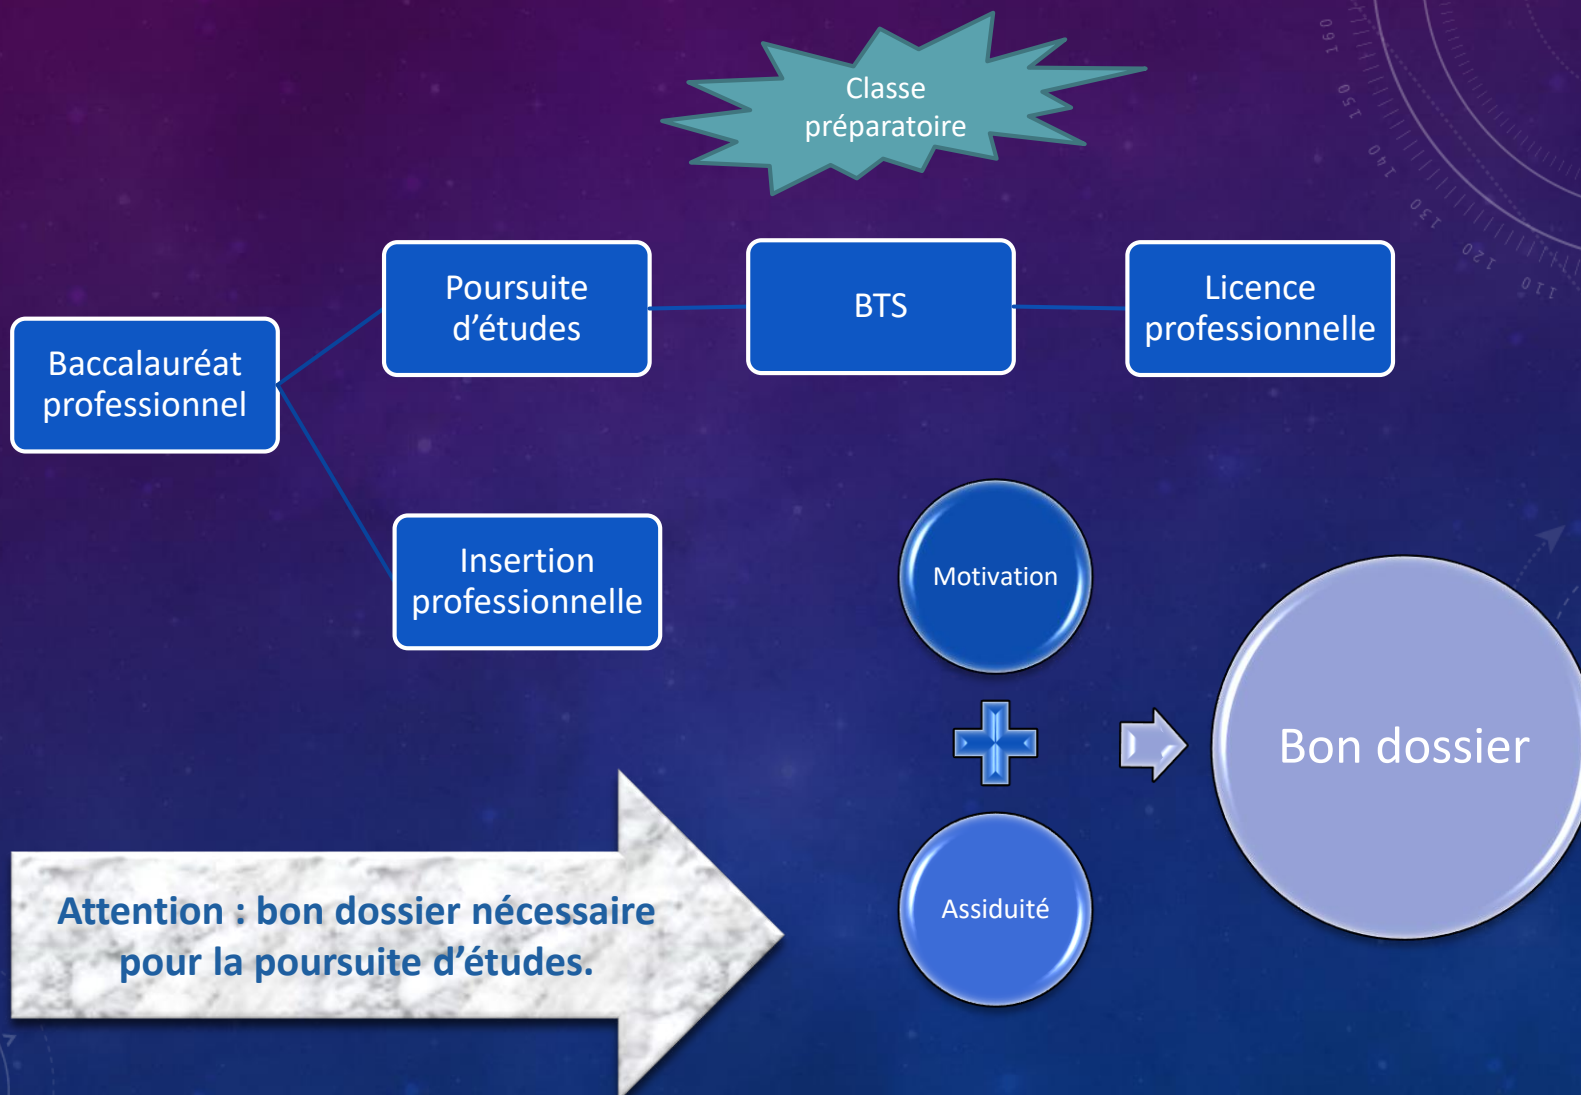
Classe préparatoire

Baccalauréat professionnel

Poursuite d’études

BTS

Licence professionnelle

Insertion professionnelle

Motivation

Assiduité

Bon dossier

Attention : bon dossier nécessaire pour la poursuite d’études.

160 150 140 130 120 110